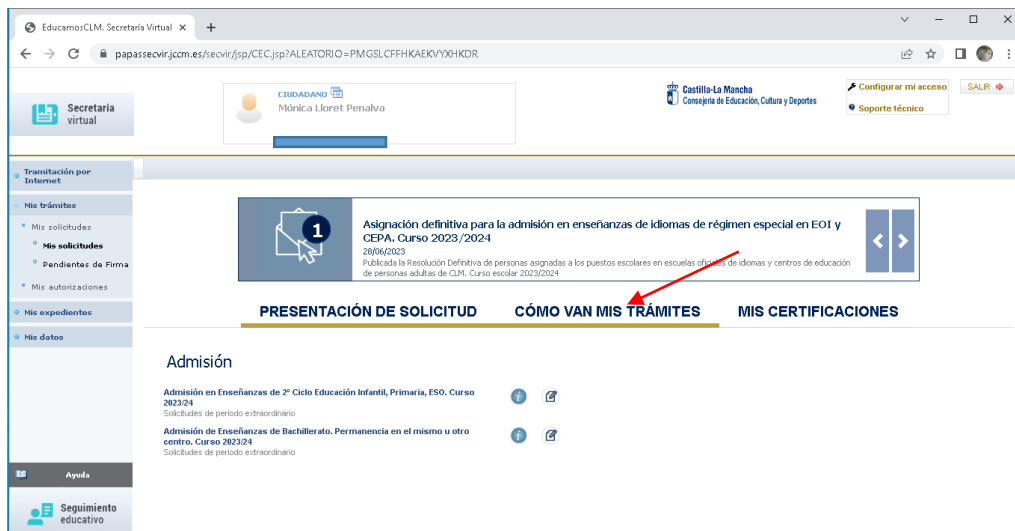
EducamosCLM. Secretaría Virtual ×
+

papassecvir.jccm.es/secvir/jsp/CEC.jsp?ALEATORIO=PMGSLCFFHKAEKVYXHKDR

Secretaría virtual

CIUDADANO
Mónica Lloret Penalva

Castilla-La Mancha
Consejería de Educación, Cultura y Deportes

Configurar mi acceso
Soporte técnico
SALIR

Tramitación por Internet
Mis trámites
Mis solicitudes
Mis solicitudes
Pendientes de Firma
Mis autorizaciones
Mis expedientes
Mis datos

1
Asignación definitiva para la admisión en enseñanzas de idiomas de régimen especial en EOI y CEPA. Curso 2023/2024
28/06/2023
Publicada la Resolución Definitiva de personas asignadas a los puestos escolares en escuelas oficiales de idiomas y centros de educación de personas adultas de CLM. Curso escolar 2023/2024

PRESENTACIÓN DE SOLICITUD
CÓMO VAN MIS TRÁMITES
MIS CERTIFICACIONES

Admisión

Admisión en Enseñanzas de 2º Ciclo Educación Infantil, Primaria, ESO. Curso 2023/24
Solicitudes de periodo extraordinario

Admisión de Enseñanzas de Bachillerato. Permanencia en el mismo u otro centro. Curso 2023/24
Solicitudes de periodo extraordinario

Ayuda

Seguimiento educativo